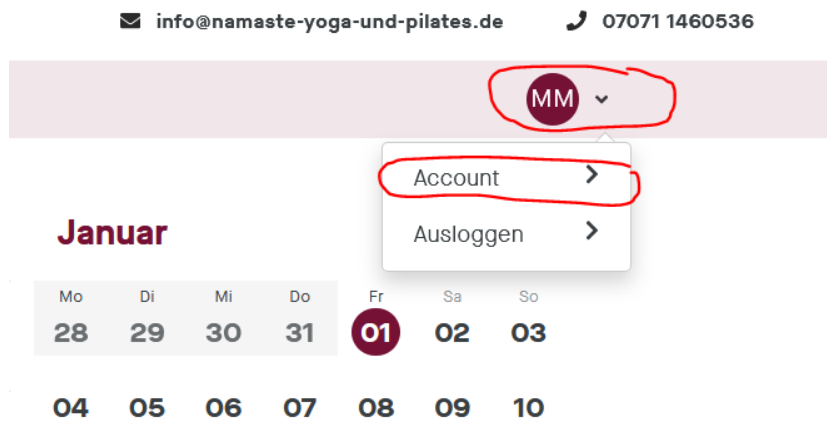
info@namaste-yoga-und-pilates.de 07071 1460536

MM

Account

Ausloggen

Januar

| Mo | Di | Mi | Do | Fr | Sa | So |
|---|---|---|---|---|---|---|
| 28 | 29 | 30 | 31 | 01 | 02 | 03 |
| 04 | 05 | 06 | 07 | 08 | 09 | 10 |